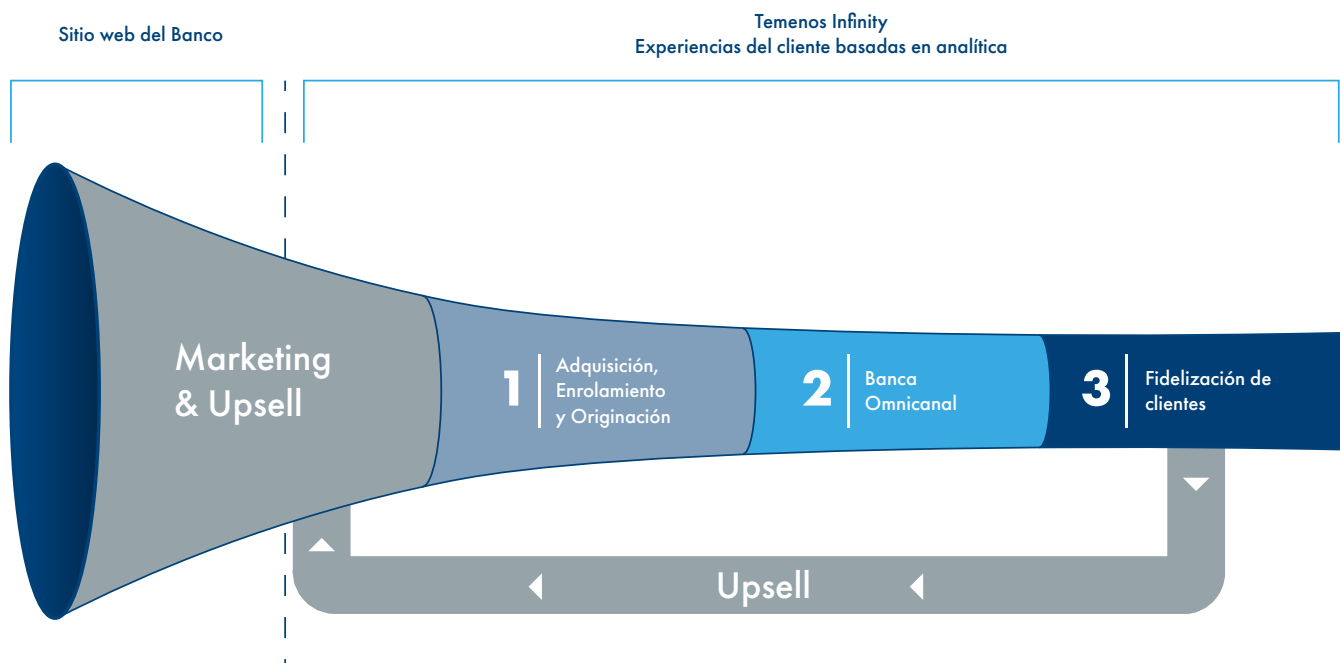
Sitio web del Banco

Temenos Infinity
Experiencias del cliente basadas en analítica

Marketing & Upsell

1 Adquisición, Enrolamiento y Originación

2 Banca Omnicanal

3 Fidelización de clientes

Upsell